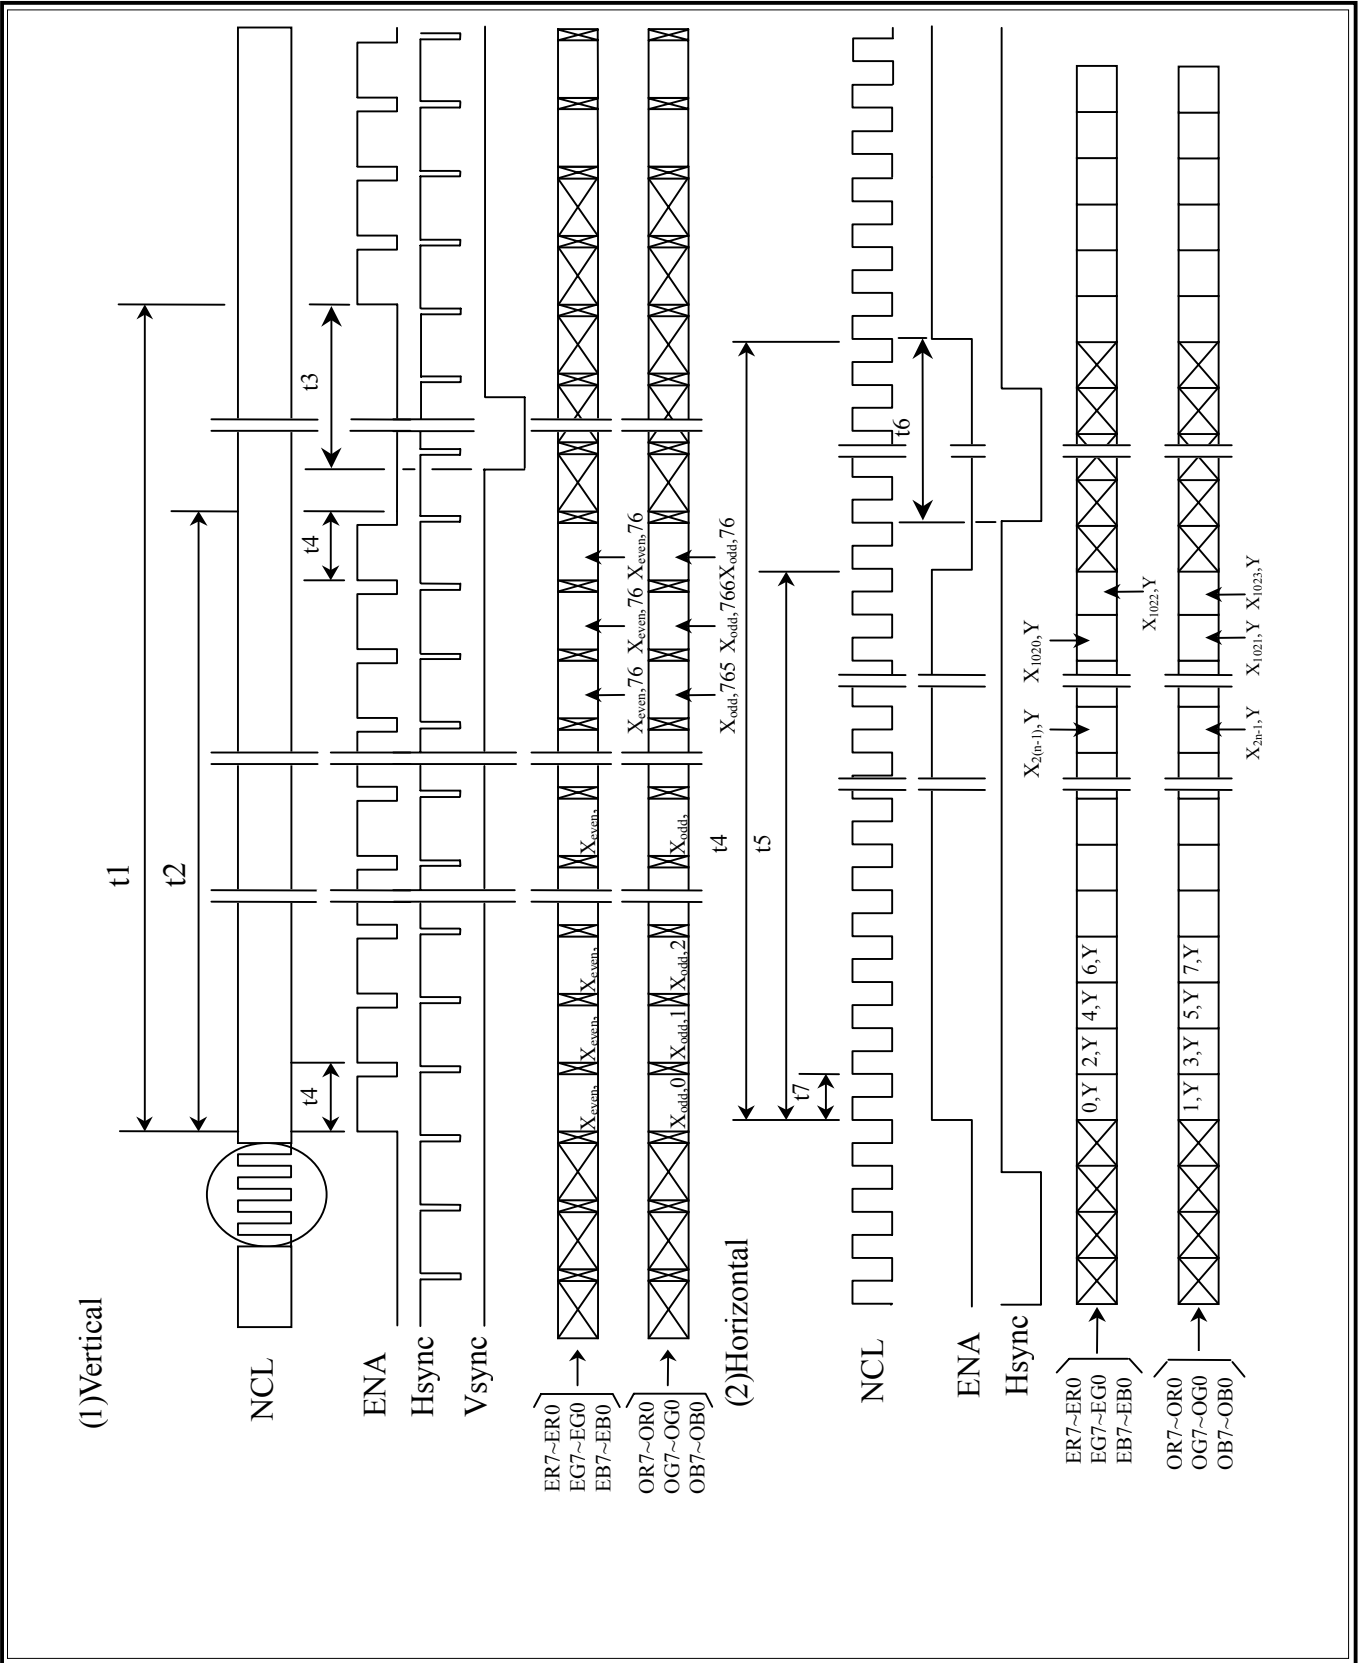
(1)Vertical

NCL

ENA

Hsync

Vsync

ER7~ER0
EG7~EG0
EB7~EB0

OR7~OR0
OG7~OG0
OB7~OB0

t1

t2

t3

t4

t4

$X_{even}$,
$X_{even}$,
$X_{even}$,
$X_{even}$,
$X_{even}$,76
$X_{even}$,76
$X_{even}$,76

$X_{odd}$,0
$X_{odd}$,1
$X_{odd}$,2
$X_{odd}$,
$X_{odd}$,765
$X_{odd}$,766
$X_{odd}$,76

(2)Horizontal

NCL

ENA

Hsync

ER7~ER0
EG7~EG0
EB7~EB0

OR7~OR0
OG7~OG0
OB7~OB0

t4

t5

t6

t7

0,Y
2,Y
4,Y
6,Y
$X_{2(n-1)}$, Y
$X_{1020}$, Y
$X_{1022}$,Y

1,Y
3,Y
5,Y
7,Y
$X_{2n-1}$, Y
$X_{1021}$, Y
$X_{1023}$,Y